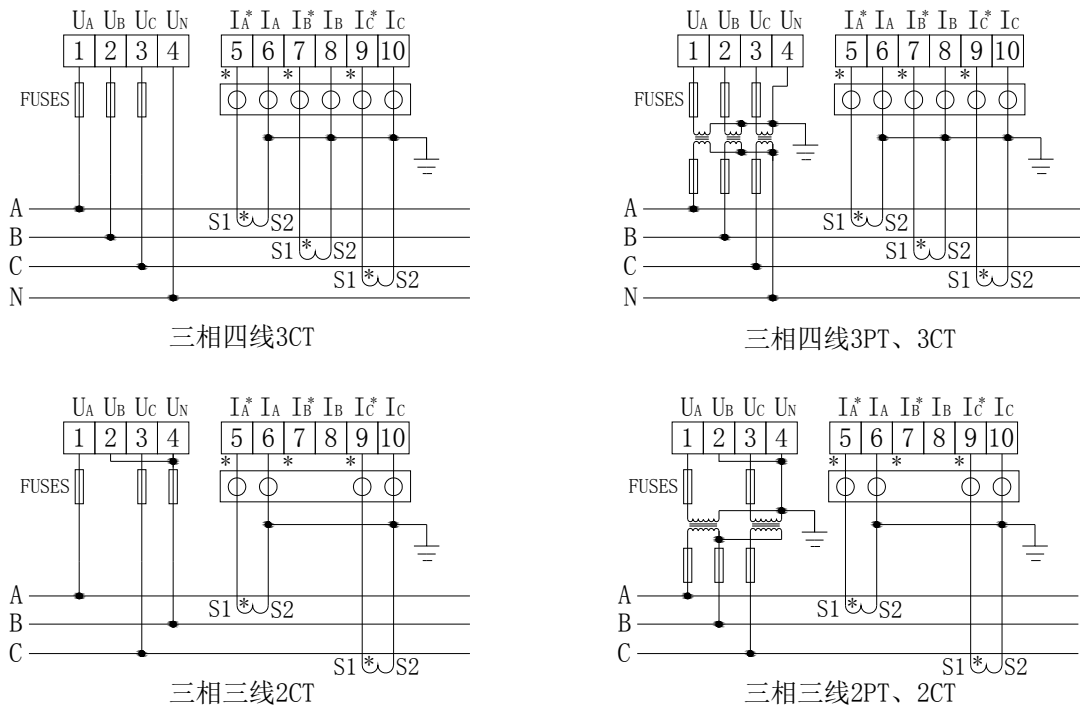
$U_A$ $U_B$ $U_C$ $U_N$ $I_A^*$ $I_A$ $I_B^*$ $I_B$ $I_C^*$ $I_C$
1 2 3 4 5 6 7 8 9 10
\* \* \*
FUSES
A
B
C
N
S1 \* S2
S1 \* S2
S1 \* S2
三相四线3CT

$U_A$ $U_B$ $U_C$ $U_N$ $I_A^*$ $I_A$ $I_B^*$ $I_B$ $I_C^*$ $I_C$
1 2 3 4 5 6 7 8 9 10
\* \* \*
FUSES
A
B
C
N
S1 \* S2
S1 \* S2
S1 \* S2
三相四线3PT、3CT

$U_A$ $U_B$ $U_C$ $U_N$ $I_A^*$ $I_A$ $I_B^*$ $I_B$ $I_C^*$ $I_C$
1 2 3 4 5 6 7 8 9 10
\* \* \*
FUSES
A
B
C
S1 \* S2
S1 \* S2
三相三线2CT

$U_A$ $U_B$ $U_C$ $U_N$ $I_A^*$ $I_A$ $I_B^*$ $I_B$ $I_C^*$ $I_C$
1 2 3 4 5 6 7 8 9 10
\* \* \*
FUSES
A
B
C
S1 \* S2
S1 \* S2
三相三线2PT、2CT